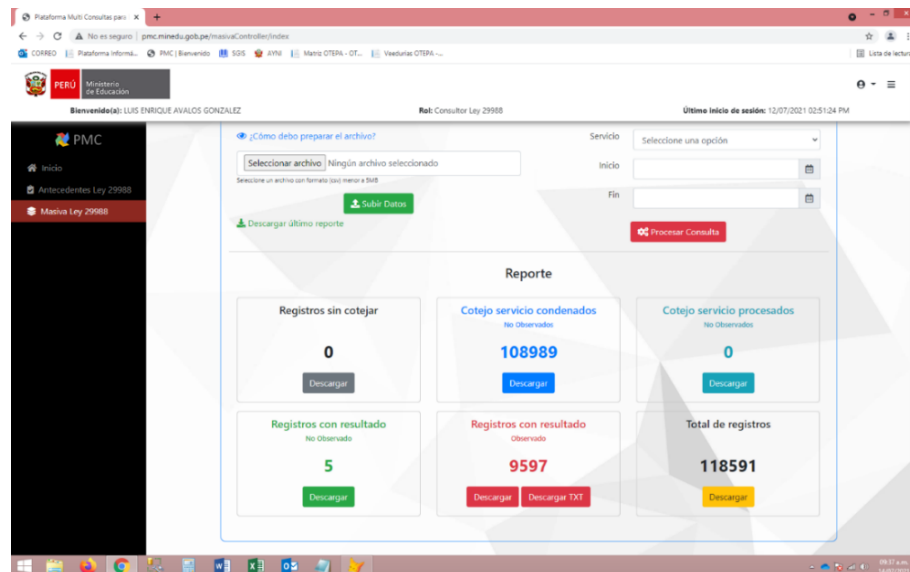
Plataforma Multi Consultas para ×
No es seguro | pmc.minedu.gob.pe/masivaController/index
CORREO | Plataforma Informá... | PMC | Bienvenido | SGIS | AYNI | Matriz OTEPA - OT... | Veedurias OTEPA -... | Lista de lectura

PERÚ Ministerio de Educación

Bienvenido(a): LUIS ENRIQUE AVALOS GONZALEZ
Rol: Consultor Ley 29988
Último inicio de sesión: 12/07/2021 02:51:24 PM

PMC
Inicio
Antecedentes Ley 29988
Masiva Ley 29988

¿Cómo debo preparar el archivo?
Seleccionar archivo Ningún archivo seleccionado
Seleccione un archivo con formato (xxx) menor a 5MB
Subir Datos
Descargar último reporte

Servicio Seleccione una opción
Inicio
Fin
Procesar Consulta

Reporte

Registros sin cotejar
0
Descargar

Cotejo servicio condenados
No Observados
108989
Descargar

Cotejo servicio procesados
No Observados
0
Descargar

Registros con resultado
No Observado
5
Descargar

Registros con resultado
Observado
9597
Descargar Descargar TXT

Total de registros
118591
Descargar

09:57 a.m.